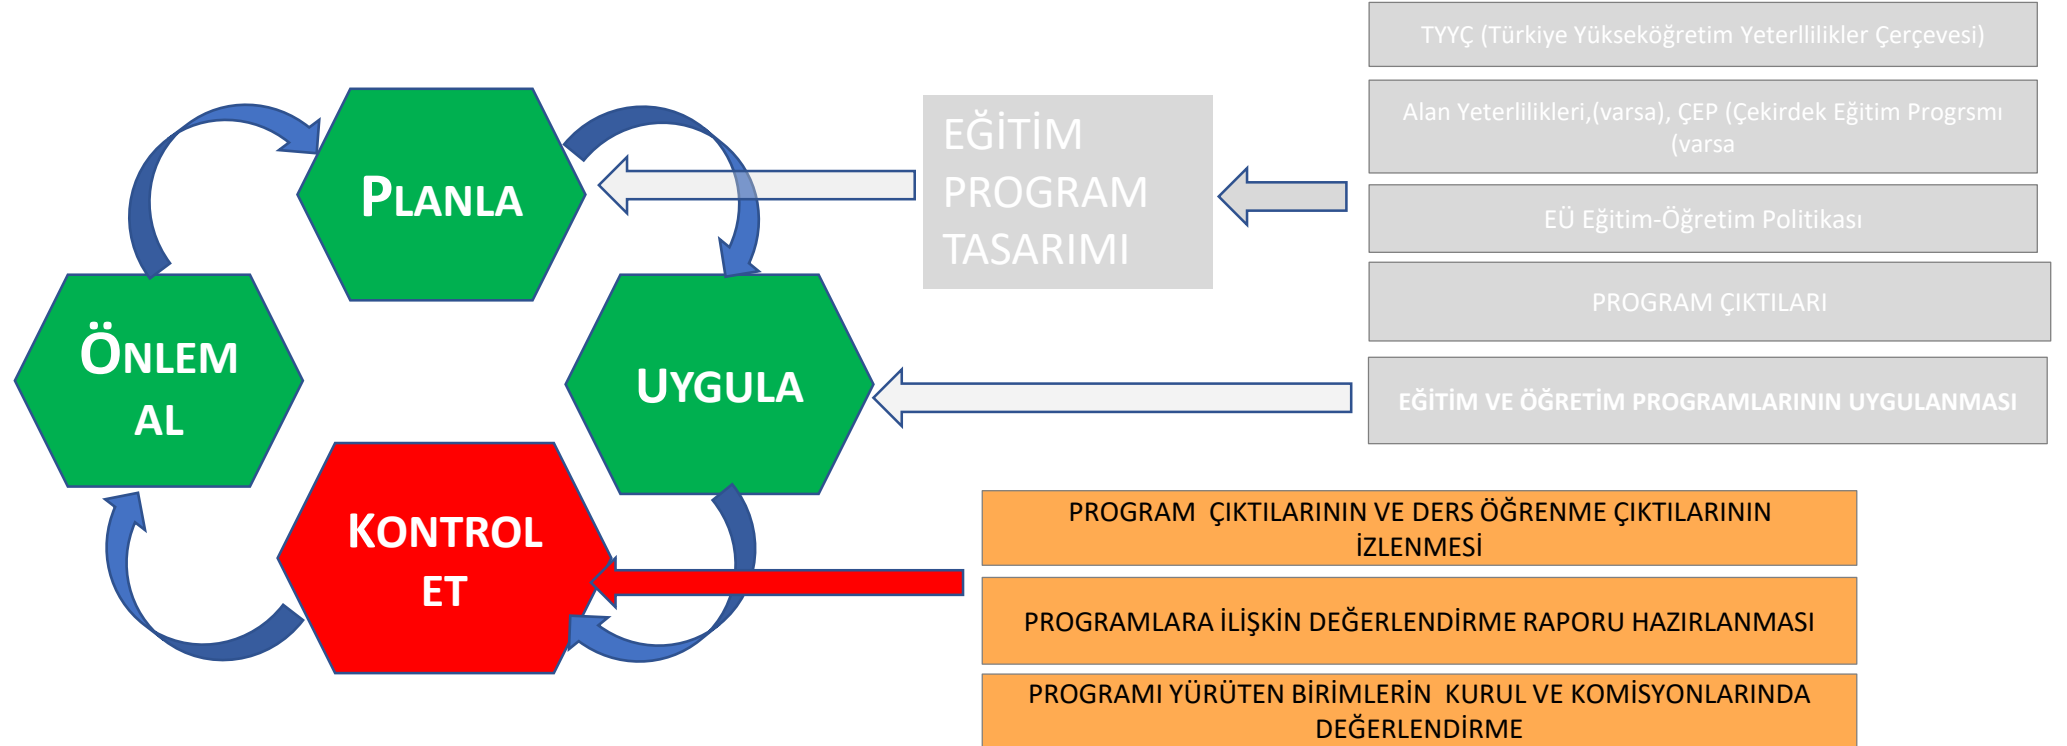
PLANLA

UYGULA

KONTROL ET

ÖNLEM AL

EĞİTİM PROGRAM TASARIMI

TYYÇ (Türkiye Yükseköğretim Yeterlilikler Çerçevesi)

Alan Yeterlilikleri,(varsa), ÇEP (Çekirdek Eğitim Progrsmı (varsa

EÜ Eğitim-Öğretim Politikası

PROGRAM ÇIKTILARI

EĞİTİM VE ÖĞRETİM PROGRAMLARININ UYGULANMASI

PROGRAM ÇIKTILARININ VE DERS ÖĞRENME ÇIKTILARININ İZLENMESİ

PROGRAMLARA İLİŞKİN DEĞERLENDİRME RAPORU HAZIRLANMASI

PROGRAMI YÜRÜTEN BİRİMLERİN KURUL VE KOMİSYONLARINDA DEĞERLENDİRME